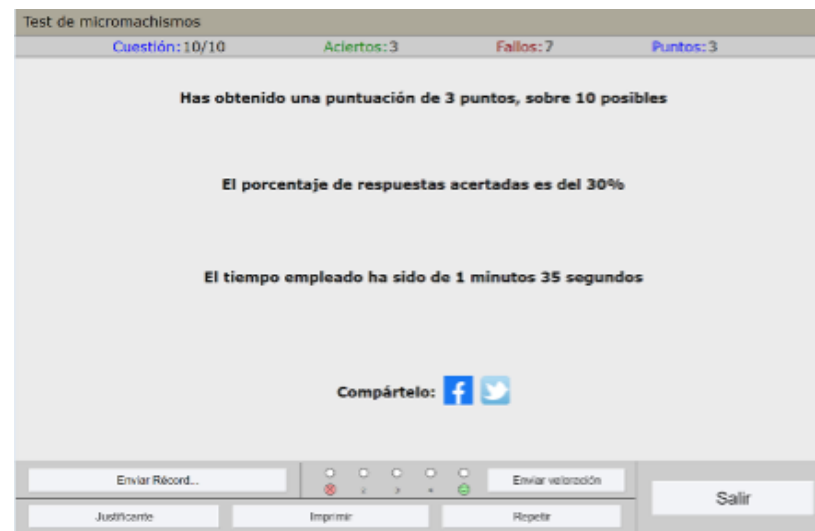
Test de micromachismos

Cuestión: 10/10 Aciertos: 3 Fallos: 7 Puntos: 3

Has obtenido una puntuación de 3 puntos, sobre 10 posibles

El porcentaje de respuestas acertadas es del 30%

El tiempo empleado ha sido de 1 minutos 35 segundos

Compártelo:

Enviar Récord...

Enviar valoración

Salir

Justificante

Imprimir

Repetir